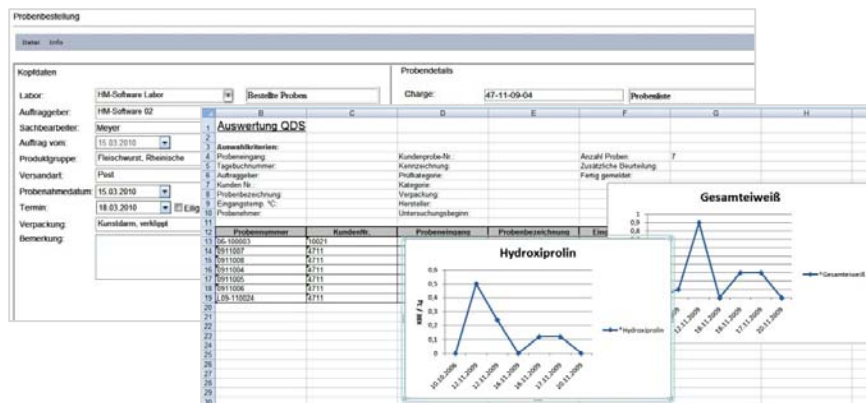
Probenbestellung

Datei Info

Kopfdaten

Labor: HM-Software Labor

Bestellte Proben

Auftraggeber: HM-Software 02

Sachbearbeiter: Meyer

Auftrag vom: 15.03.2010

Produktgruppe: Fleischwurst, Rheinische

Versandart: Post

Probenahmedatum: 15.03.2010

Termin: 18.03.2010 Eilig

Verpackung: Kunstdarm, verklippt

Bemerkung:

Probendetails

Charge: 47-11-09-04

Probenliste

Auswertung QDS

Auswahlkriterien:
Probeneingang: Kundenprobe-Nr.: Anzahl Proben: 7
Tagebuchnummer: Kennzeichnung: Zusätzliche Beurteilung:
Auftraggeber: Prüfkategorie: Fertig gemeldet:
Kunden-Nr.: Kategorie:
Probenbezeichnung: Verpackung:
Eingangstemp. °C: Hersteller:
Probenehmer: Untersuchungsbeginn:

| Probennummer | KundenNr. | Probeneingang | Probenbezeichnung | Ein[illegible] |
|---|---|---|---|---|
| 06-100003 | 10021 | | | |
| 0911007 | 4711 | | | |
| 0911008 | 4711 | | | |
| 0911004 | 4711 | | | |
| 0911005 | 4711 | | | |
| 0911006 | 4711 | | | |
| L09-110024 | 4711 | | | |

Hydroxiprolin

0,6 0,5 0,4 0,3 0,2 0,1 0

% / m

10.10.2006 12.11.2009 13.11.2009 16.11.2009 16.11.2009 17.11.2009 20.11.2009

Hydroxiprolin

Gesamteiweiß

1 0,9 0,8 0,7

12.11.2009 18.11.2009 17.11.2009 20.11.2009

Gesamteiweiß